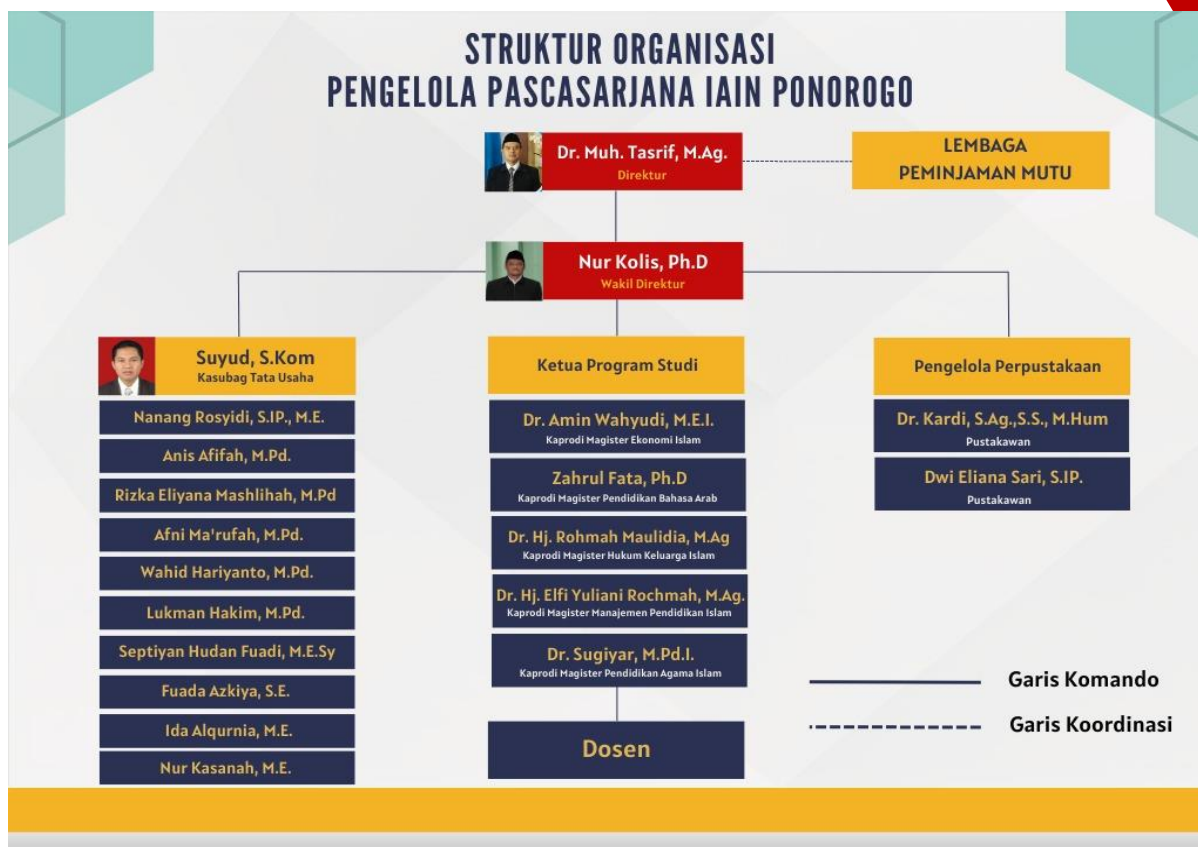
STRUKTUR ORGANISASI
PENGELOLA PASCASARJANA IAIN PONOROGO

Dr. Muh. Tasrif, M.Ag.
Direktur

LEMBAGA
PEMINJAMAN MUTU

Nur Kolis, Ph.D
Wakil Direktur

Suyud, S.Kom
Kasubag Tata Usaha

Nanang Rosyidi, S.IP., M.E.

Anis Afifah, M.Pd.

Rizka Eliyana Mashlihah, M.Pd

Afni Ma'rufah, M.Pd.

Wahid Hariyanto, M.Pd.

Lukman Hakim, M.Pd.

Septiyan Hudan Fuadi, M.E.Sy

Fuada Azkiya, S.E.

Ida Alqurnia, M.E.

Nur Kasanah, M.E.

Ketua Program Studi

Dr. Amin Wahyudi, M.E.I.
Kaprodi Magister Ekonomi Islam

Zahrul Fata, Ph.D
Kaprodi Magister Pendidikan Bahasa Arab

Dr. Hj. Rohmah Maulidia, M.Ag
Kaprodi Magister Hukum Keluarga Islam

Dr. Hj. Elfi Yuliani Rochmah, M.Ag.
Kaprodi Magister Manajemen Pendidikan Islam

Dr. Sugiyar, M.Pd.I.
Kaprodi Magister Pendidikan Agama Islam

Dosen

Pengelola Perpustakaan

Dr. Kardi, S.Ag.,S.S., M.Hum
Pustakawan

Dwi Eliana Sari, S.IP.
Pustakawan

Garis Komando

Garis Koordinasi